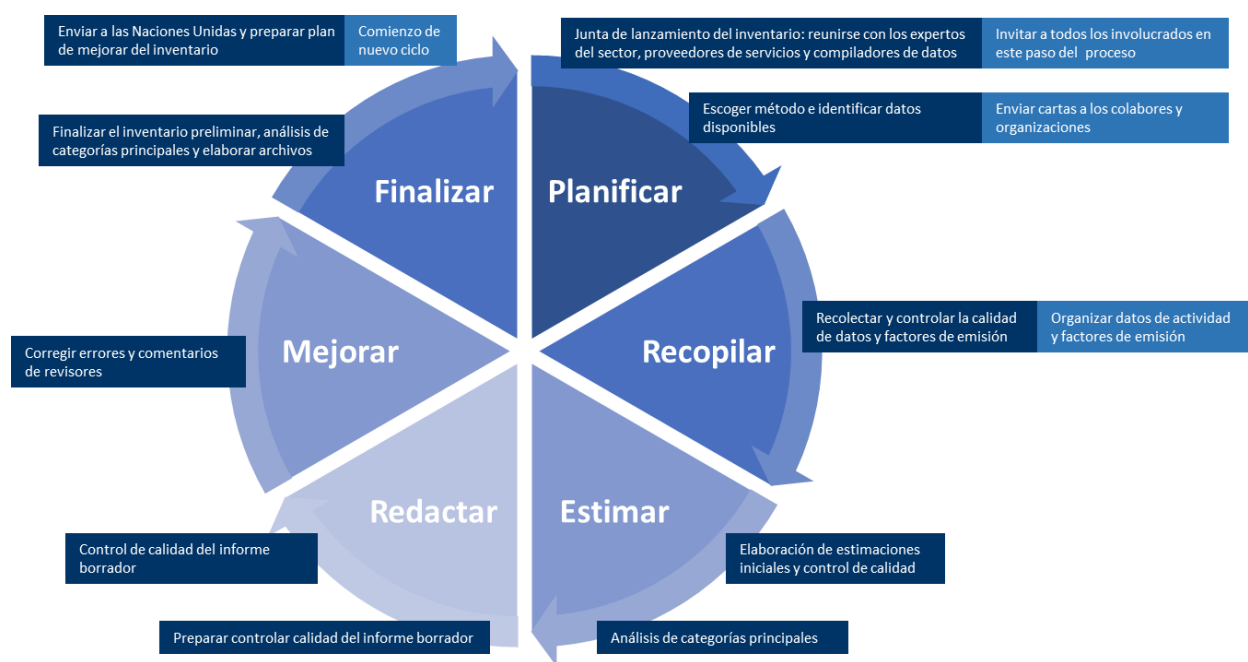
Enviar a las Naciones Unidas y preparar plan de mejorar del inventario

Comienzo de nuevo ciclo

Junta de lanzamiento del inventario: reunirse con los expertos del sector, proveedores de servicios y compiladores de datos

Invitar a todos los involucrados en este paso del proceso

Escoger método e identificar datos disponibles

Enviar cartas a los colabores y organizaciones

Finalizar el inventario preliminar, análisis de categorías principales y elaborar archivos

Finalizar

Planificar

Recolectar y controlar la calidad de datos y factores de emisión

Organizar datos de actividad y factores de emisión

Corregir errores y comentarios de revisores

Mejorar

Recopilar

Redactar

Estimar

Control de calidad del informe borrador

Elaboración de estimaciones iniciales y control de calidad

Preparar controlar calidad del informe borrador

Análisis de categorías principales